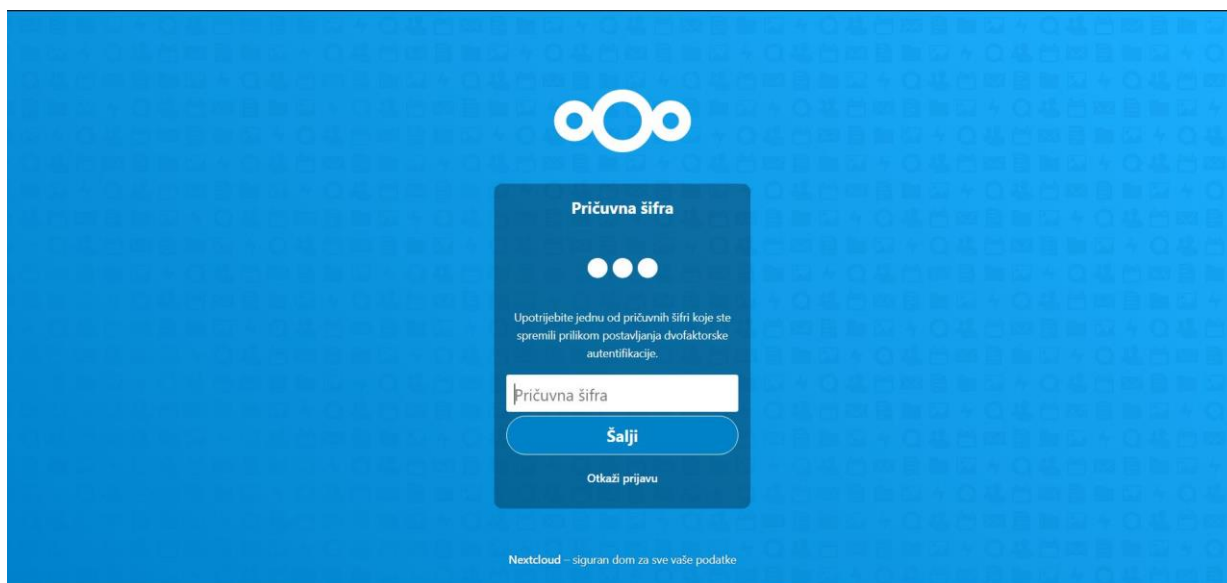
Pričuvna šifra

Upotrijebite jednu od pričuvnih šifri koje ste spremili prilikom postavljanja dvofaktorske autentifikacije.

Pričuvna šifra

Šalji

Otkaži prijavu

Nextcloud – siguran dom za sve vaše podatke